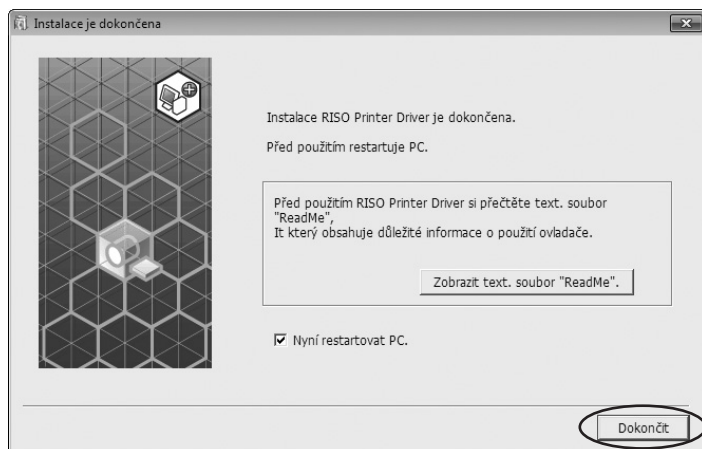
Instalace je dokončena

Instalace RISO Printer Driver je dokončena.

Před použitím restartuje PC.

Před použitím RISO Printer Driver si přečtěte text. soubor "ReadMe",
It který obsahuje důležité informace o použití ovladače.

Zobrazit text. soubor "ReadMe".

☑ Nyní restartovat PC.

Dokončit